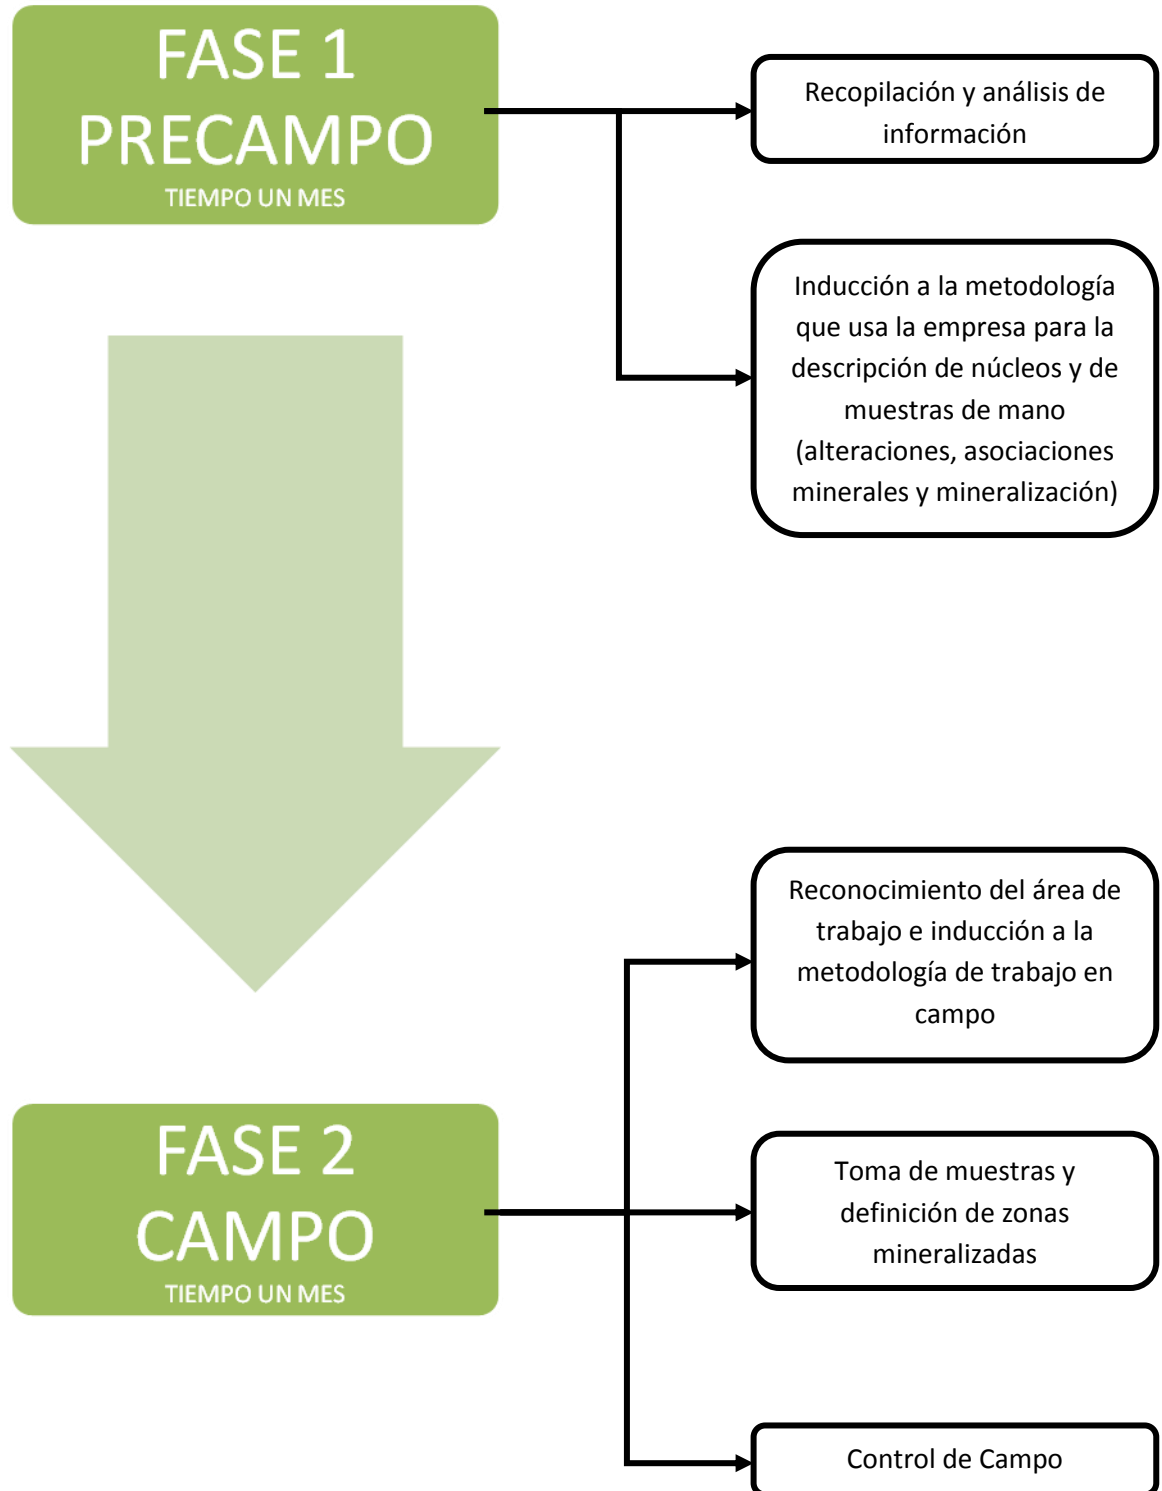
FASE 1
PRECAMPO
TIEMPO UN MES

Recopilación y análisis de información

Inducción a la metodología que usa la empresa para la descripción de núcleos y de muestras de mano (alteraciones, asociaciones minerales y mineralización)

Reconocimiento del área de trabajo e inducción a la metodología de trabajo en campo

FASE 2
CAMPO
TIEMPO UN MES

Toma de muestras y definición de zonas mineralizadas

Control de Campo